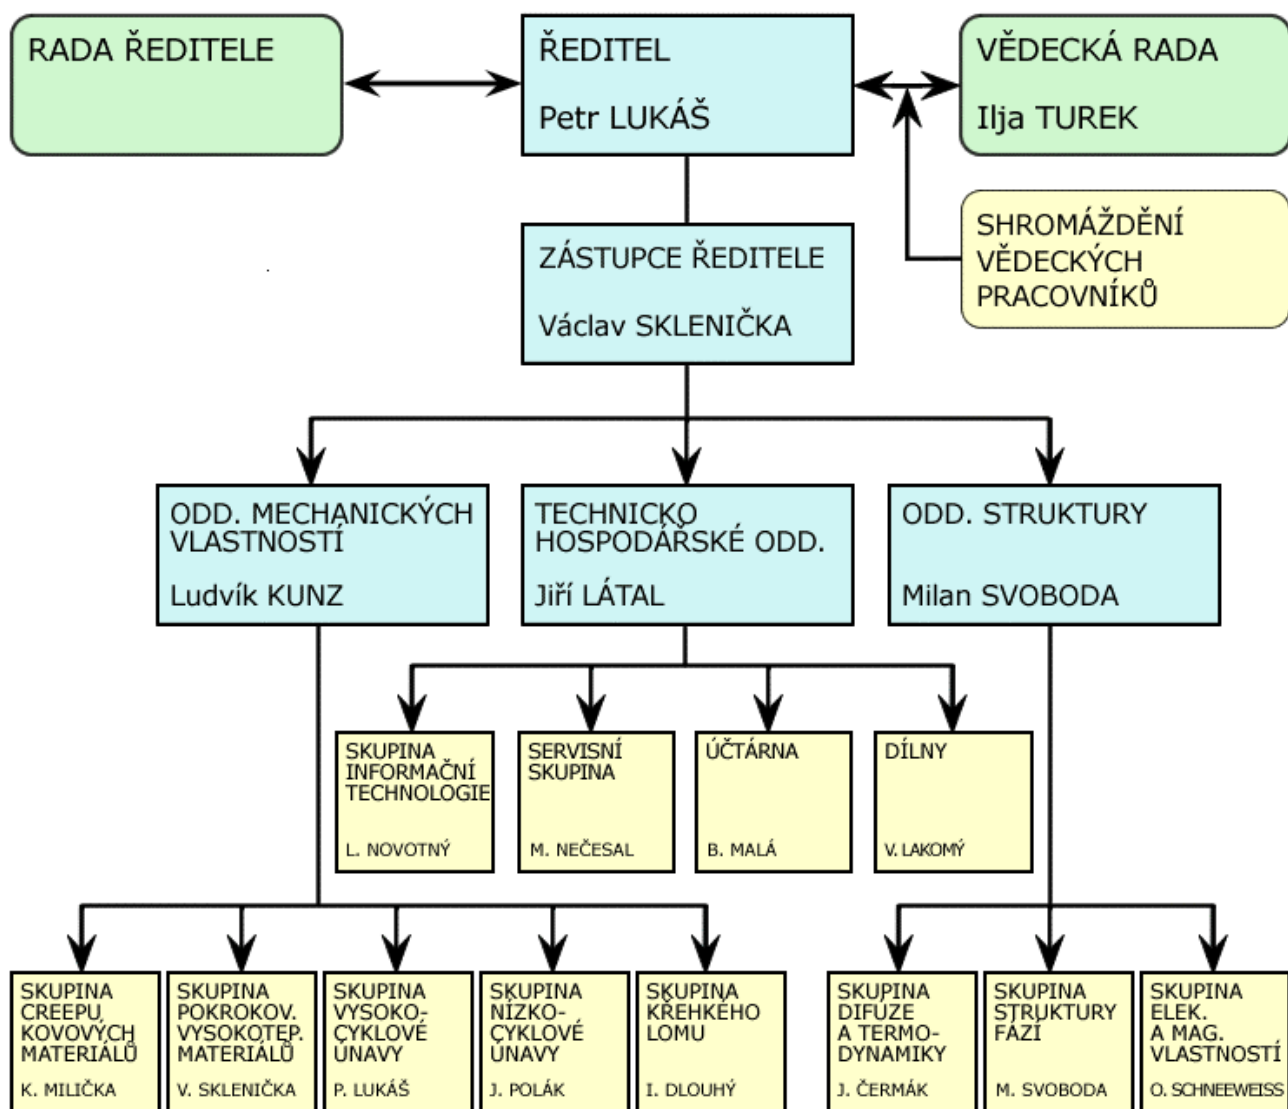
RADA ŘEDITELE

ŘEDITEL

Petr LUKÁŠ

VĚDECKÁ RADA

Ilja TUREK

SHROMÁŽDĚNÍ VĚDECKÝCH PRACOVNÍKŮ

ZÁSTUPCE ŘEDITELE

Václav SKLENIČKA

ODD. MECHANICKÝCH VLASTNOSTÍ

Ludvík KUNZ

TECHNICKO HOSPODÁŘSKÉ ODD.

Jiří LÁTAL

ODD. STRUKTURY

Milan SVOBODA

SKUPINA INFORMAČNÍ TECHNOLOGIE

L. NOVOTNÝ

SERVISNÍ SKUPINA

M. NEČESAL

ÚČTÁRNA

B. MALÁ

DÍLNY

V. LAKOMÝ

SKUPINA CREEPU KOVOVÝCH MATERIÁLŮ

K. MILIČKA

SKUPINA POKROKOV. VYSOKOTEP. MATERIÁLŮ

V. SKLENIČKA

SKUPINA VYSOKO-CYKLOVÉ ÚNAVY

P. LUKÁŠ

SKUPINA NÍZKO-CYKLOVÉ ÚNAVY

J. POLÁK

SKUPINA KŘEHKÉHO LOMU

I. DLOUHÝ

SKUPINA DIFÚZE A TERMO-DYNAMIKY

J. ČERMÁK

SKUPINA STRUKTURY FÁZÍ

M. SVOBODA

SKUPINA ELEK. A MAG. VLASTNOSTÍ

O. SCHNEEWEISS